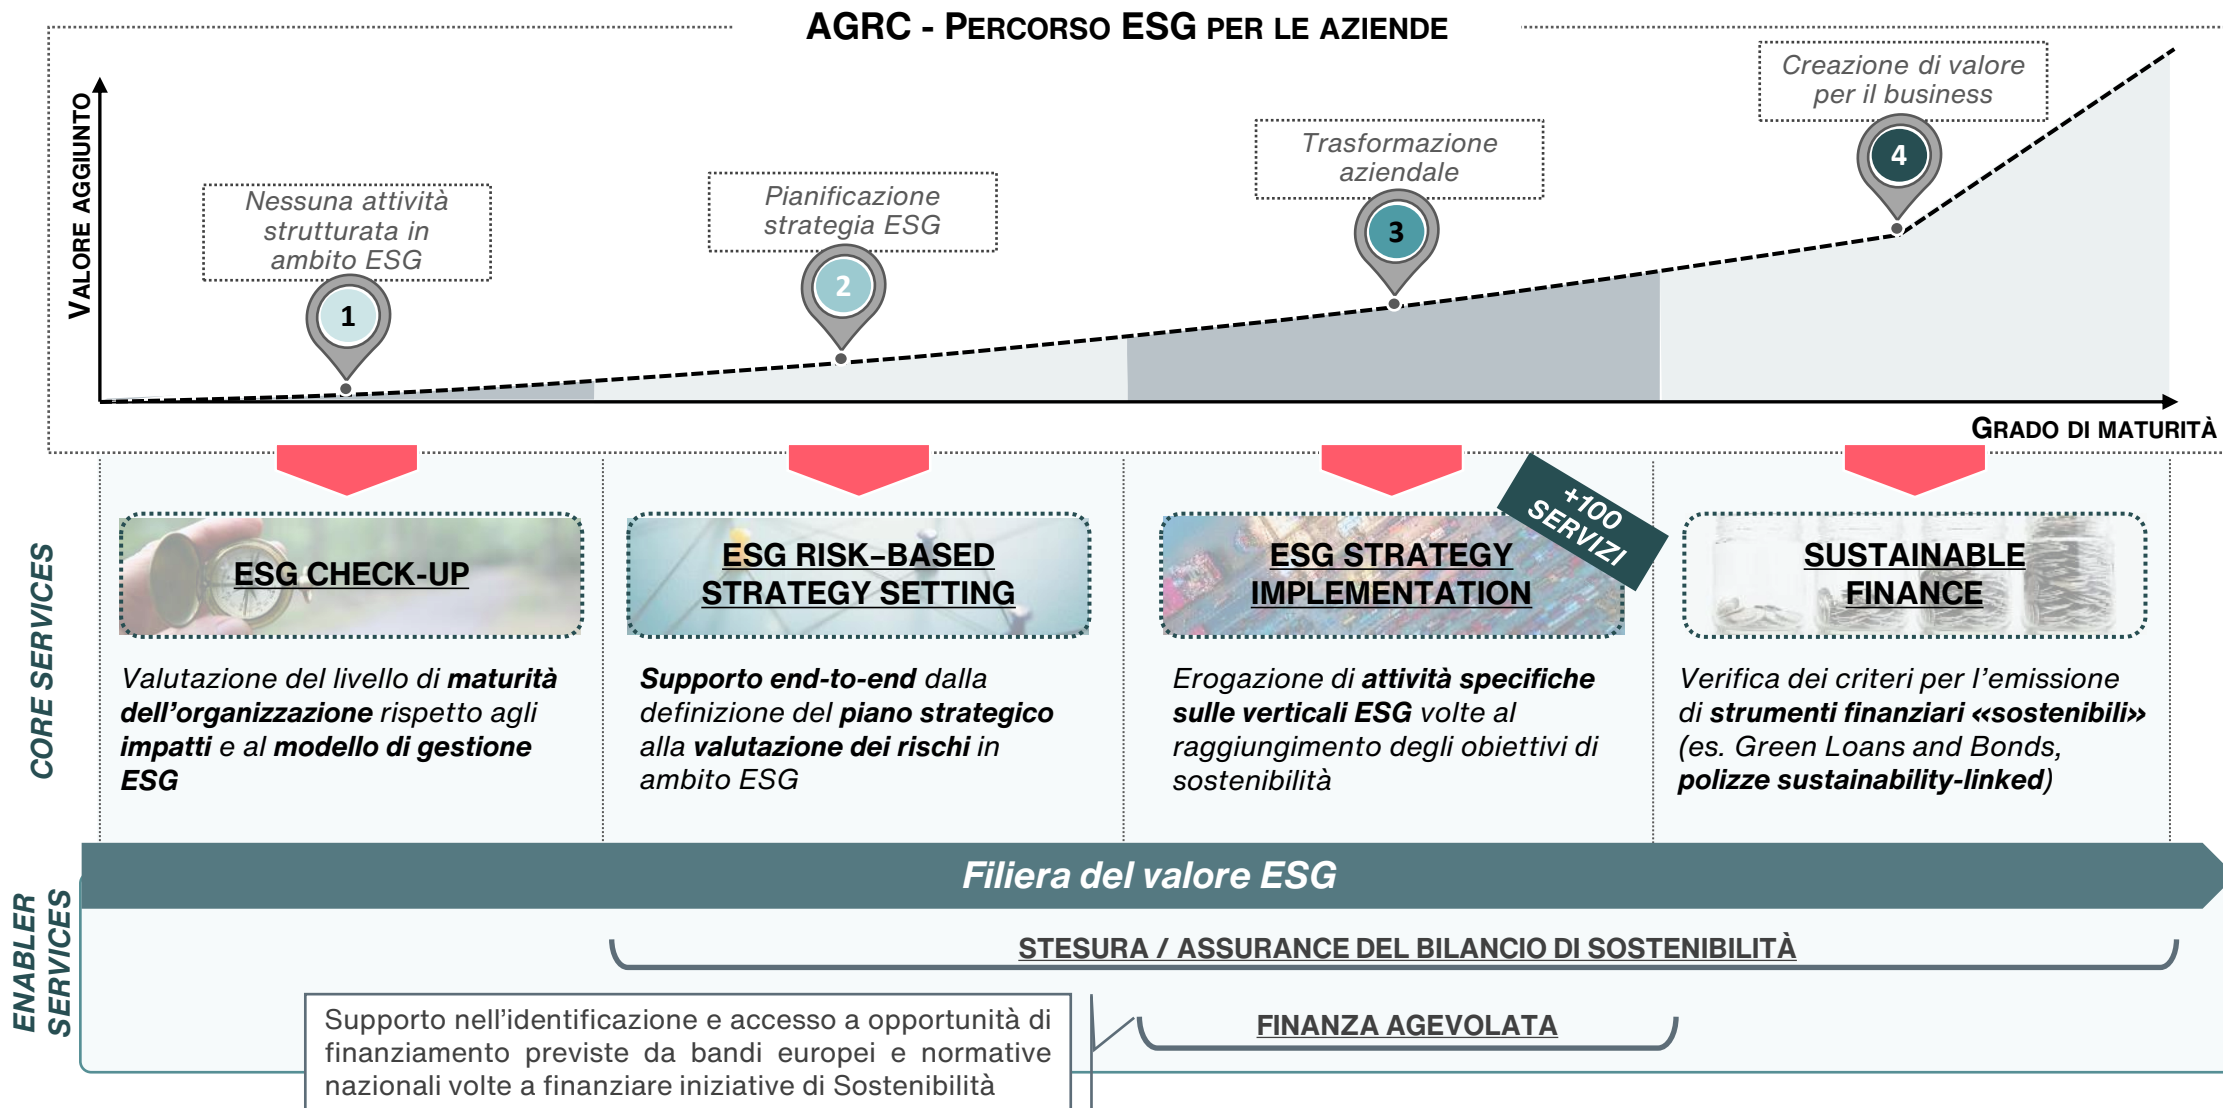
AGRC - PERCORSO ESG PER LE AZIENDE

VALORE AGGIUNTO

Nessuna attività strutturata in ambito ESG

1

Pianificazione strategia ESG

2

Trasformazione aziendale

3

Creazione di valore per il business

4

GRADO DI MATURITÀ

CORE SERVICES

ESG CHECK-UP

Valutazione del livello di **maturità dell'organizzazione** rispetto agli **impatti** e al **modello di gestione ESG**

ESG RISK-BASED STRATEGY SETTING

**Supporto end-to-end** dalla definizione del **piano strategico** alla **valutazione dei rischi** in ambito ESG

ESG STRATEGY IMPLEMENTATION

+100 SERVIZI

Erogazione di **attività specifiche sulle verticali ESG** volte al raggiungimento degli obiettivi di sostenibilità

SUSTAINABLE FINANCE

Verifica dei criteri per l'emissione di **strumenti finanziari «sostenibili»** (es. Green Loans and Bonds, **polizze sustainability-linked**)

ENABLER SERVICES

Filiera del valore ESG

STESURA / ASSURANCE DEL BILANCIO DI SOSTENIBILITÀ

Supporto nell'identificazione e accesso a opportunità di finanziamento previste da bandi europei e normative nazionali volte a finanziare iniziative di Sostenibilità

FINANZA AGEVOLATA